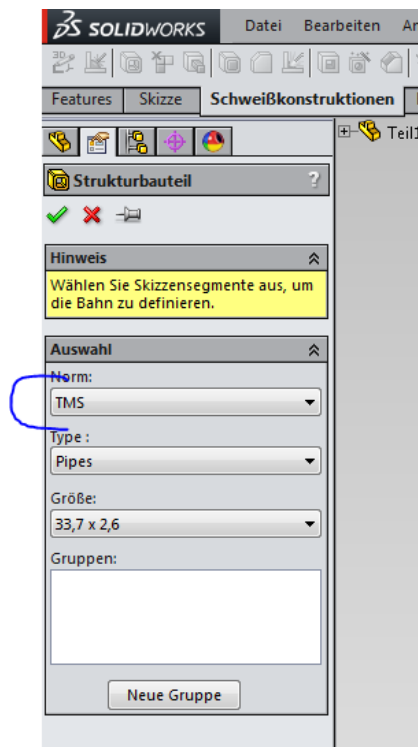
3S SOLIDWORKS Datei Bearbeiten An

Features Skizze Schweißkonstruktionen

Teil1

Strukturbauteil ?

Hinweis

Wählen Sie Skizzensegmente aus, um die Bahn zu definieren.

Auswahl

Norm:

TMS

Type :

Pipes

Größe:

33,7 x 2,6

Gruppen:

Neue Gruppe